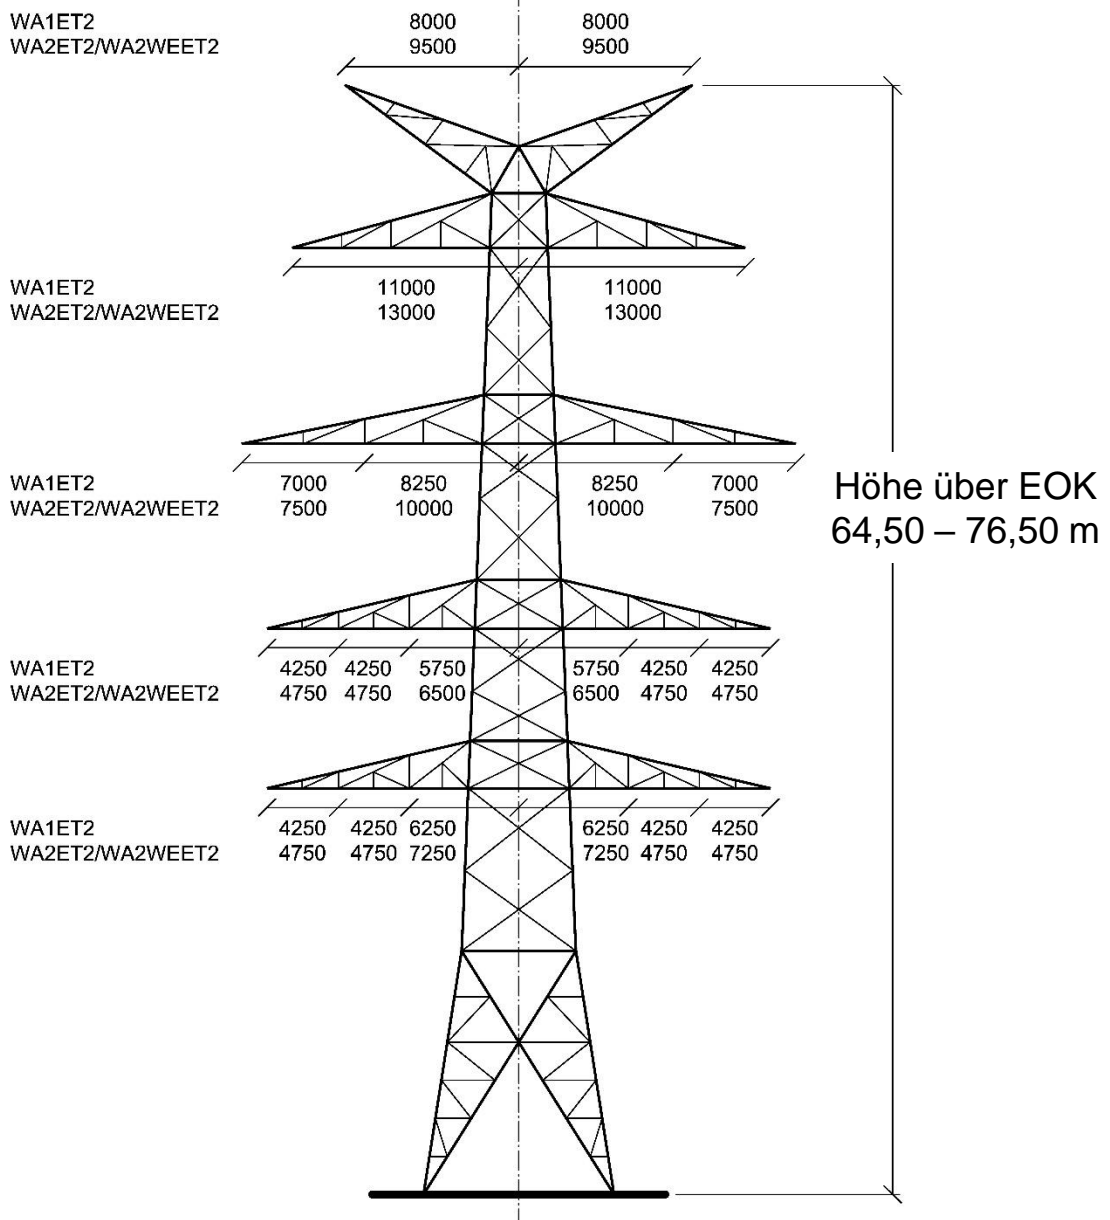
WA1ET2
WA2ET2/WA2WEET2

8000 8000
9500 9500

WA1ET2
WA2ET2/WA2WEET2

11000 11000
13000 13000

WA1ET2
WA2ET2/WA2WEET2

7000 8250 8250 7000
7500 10000 10000 7500

Höhe über EOK
64,50 – 76,50 m

WA1ET2
WA2ET2/WA2WEET2

4250 4250 5750 5750 4250 4250
4750 4750 6500 6500 4750 4750

WA1ET2
WA2ET2/WA2WEET2

4250 4250 6250 6250 4250 4250
4750 4750 7250 7250 4750 4750